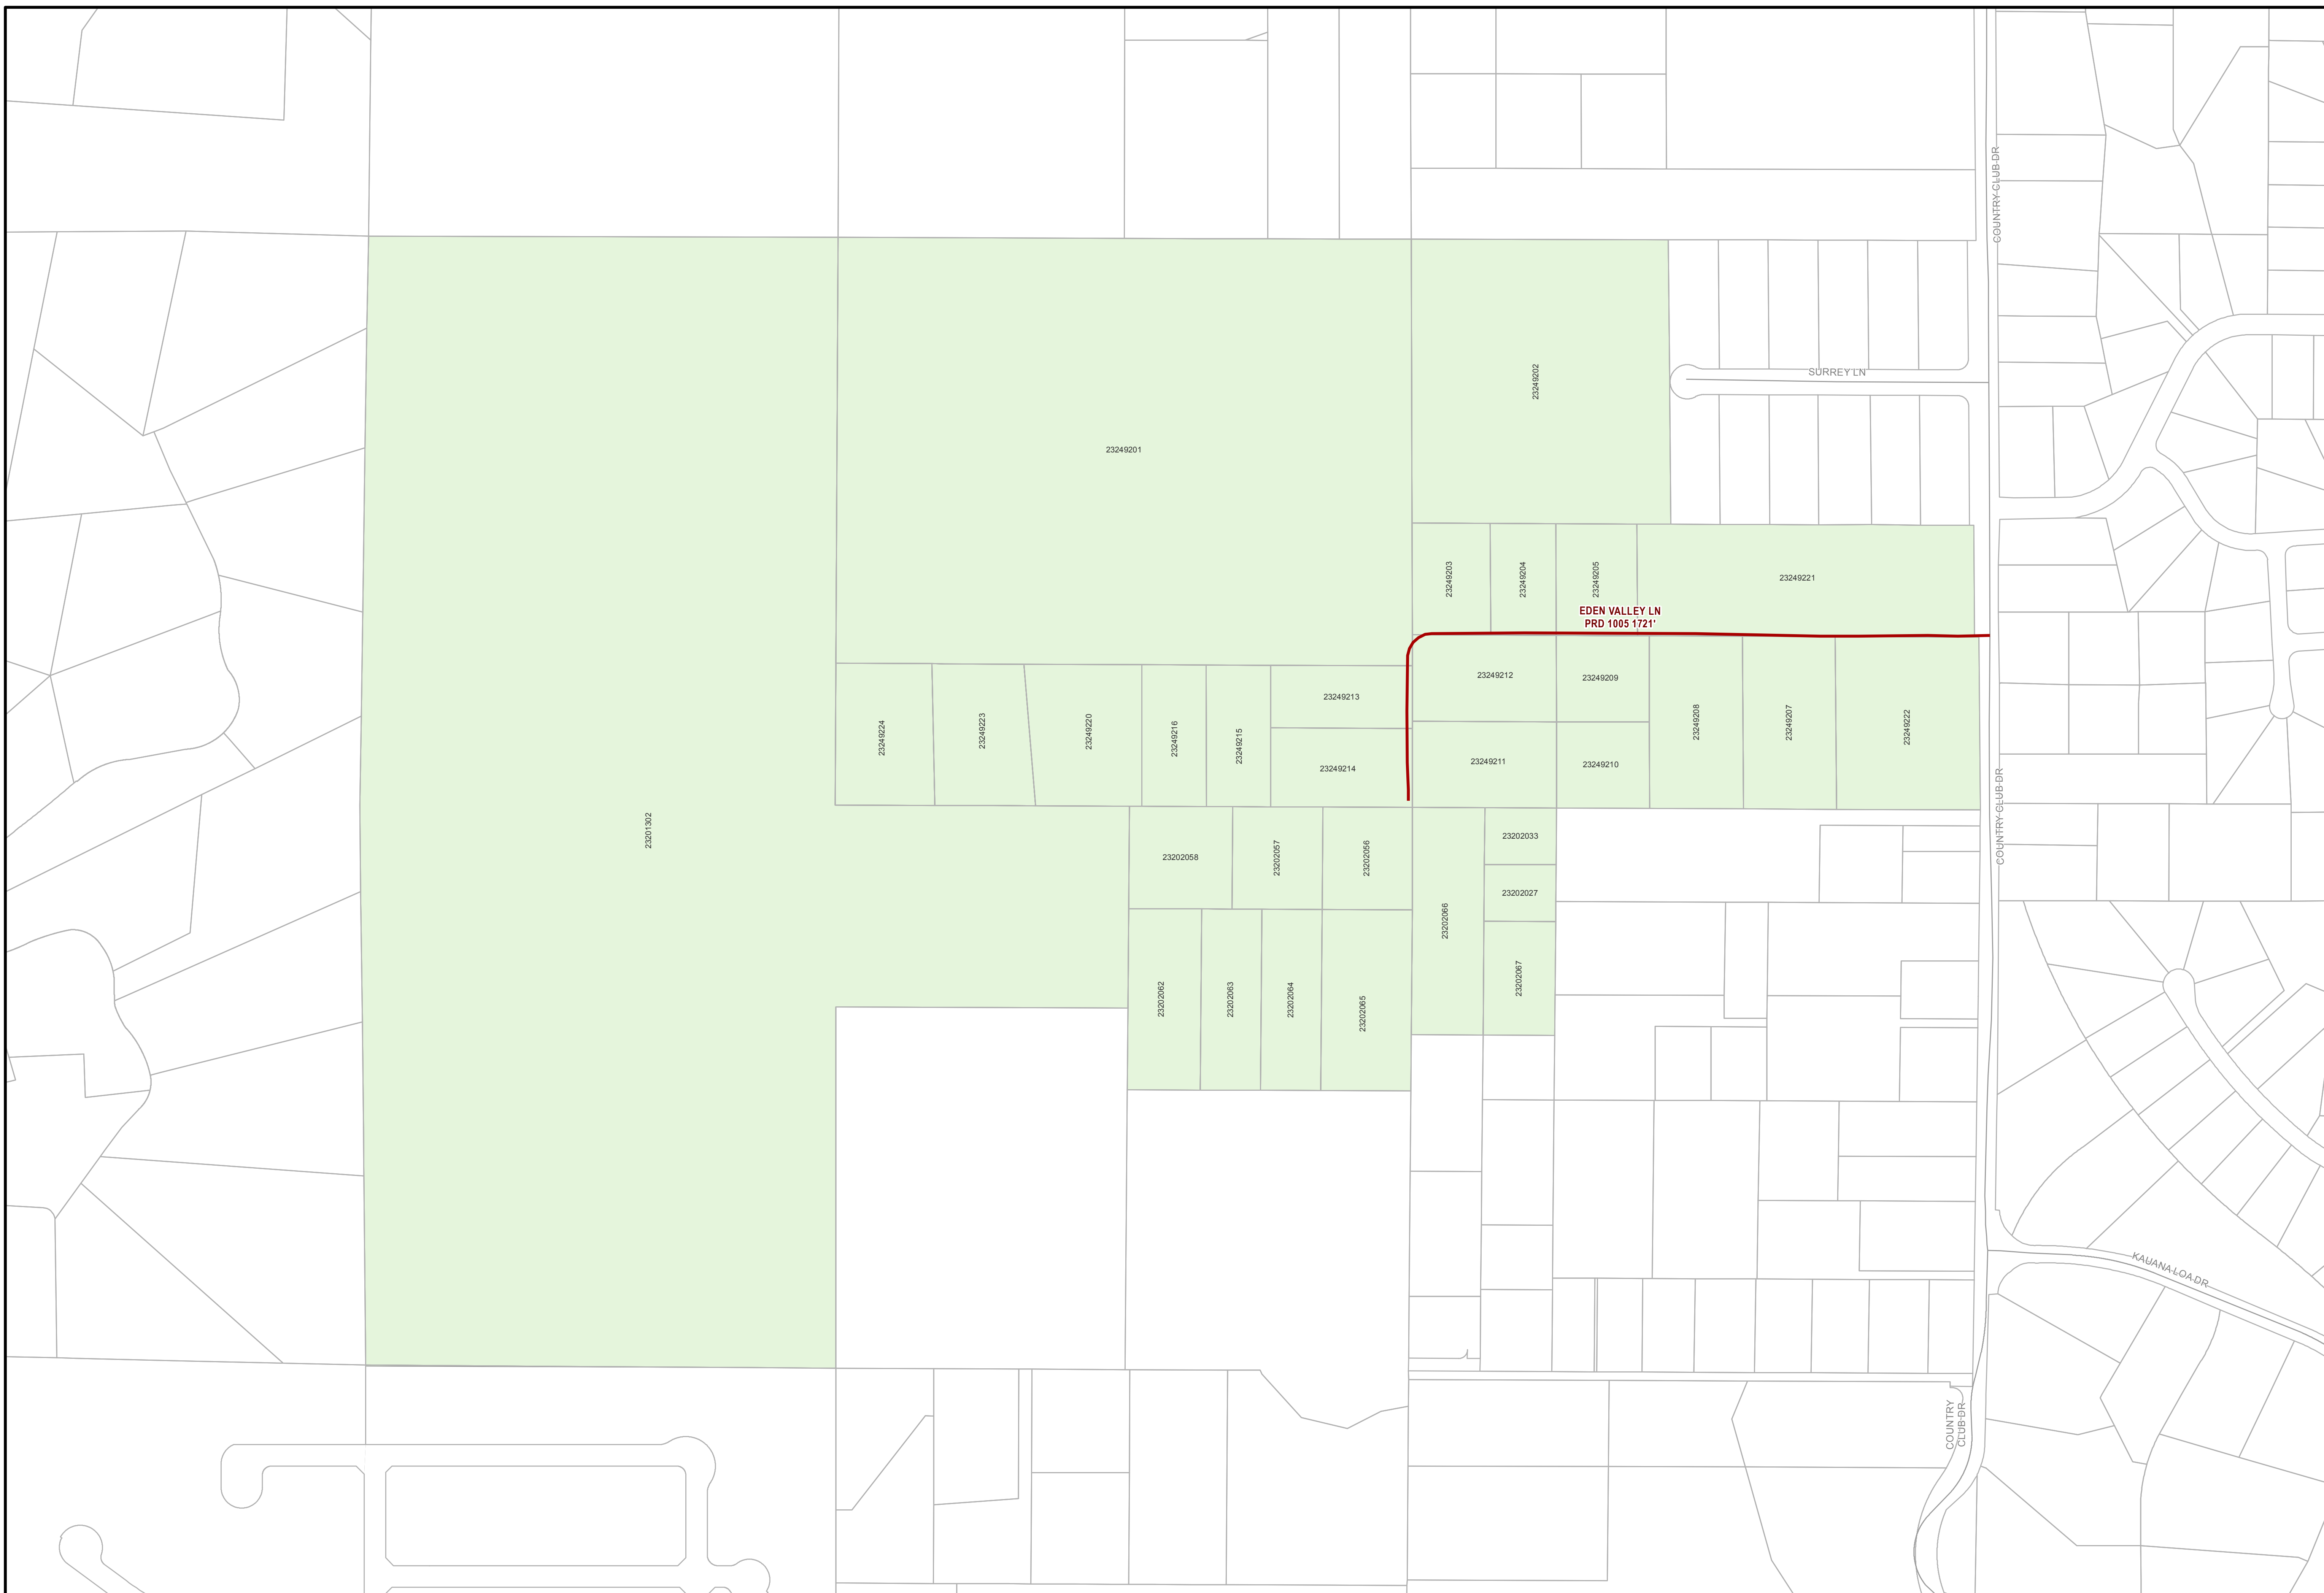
COUNTRY CLUB DR

SURREY LN

23249202

23249201

23249203

23249204

23249205

23249221

EDEN VALLEY LN
PRD 1005 1721'

23249212

23249209

23249213

23249224

23249223

23249220

23249216

23249215

23249214

23249211

23249210

23249208

23249207

23249222

COUNTRY CLUB DR

23201302

23202058

23202057

23202056

23202066

23202033

23202027

23202067

23202062

23202063

23202064

23202065

KAUANA LOA DR

COUNTRY CLUB DR